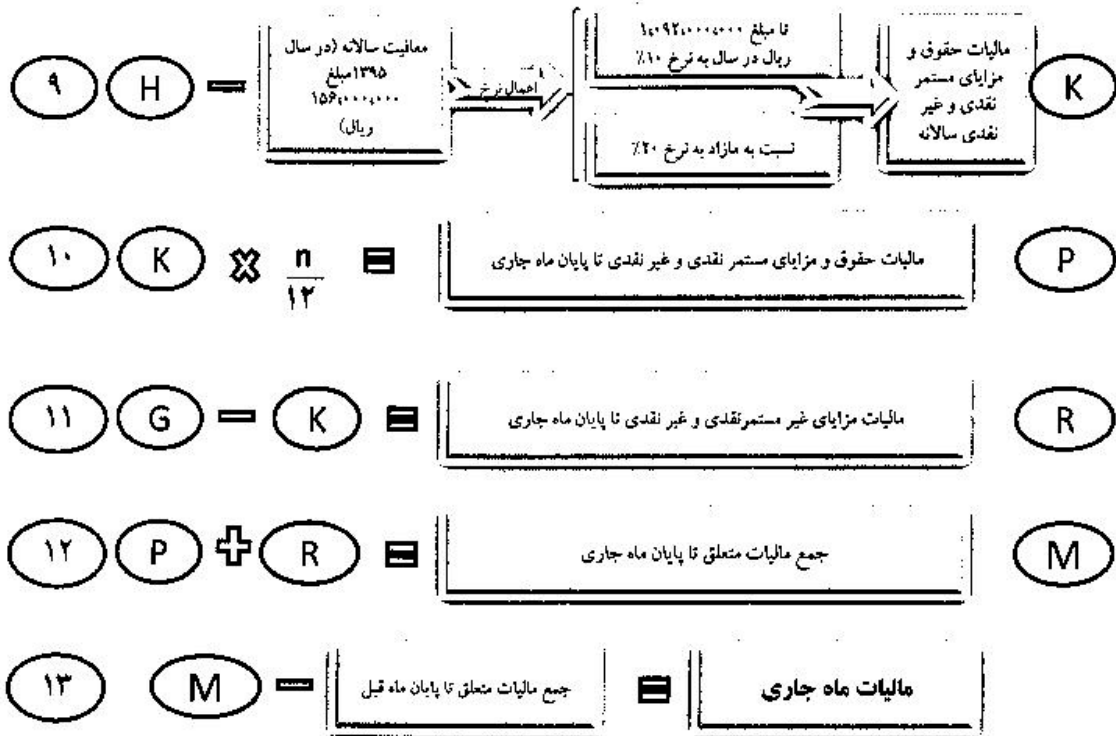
۹ H − معافیت سالانه (در سال ۱۳۹۵مبلغ ۱۵۶،۰۰۰،۰۰۰ ریال) اعمال نرخ

تا مبلغ ۱،۰۹۲،۰۰۰،۰۰۰ ریال در سال به نرخ ۱۰٪

نسبت به مازاد به نرخ ۲۰٪

مالیات حقوق و مزایای مستمر نقدی و غیر نقدی سالانه K

۱۰ K × $\frac{n}{۱۲}$ = مالیات حقوق و مزایای مستمر نقدی و غیر نقدی تا پایان ماه جاری P

۱۱ G − K = مالیات مزایای غیر مستمرنقدی و غیر نقدی تا پایان ماه جاری R

۱۲ P + R = جمع مالیات متعلق تا پایان ماه جاری M

۱۳ M − جمع مالیات متعلق تا پایان ماه قبل = مالیات ماه جاری